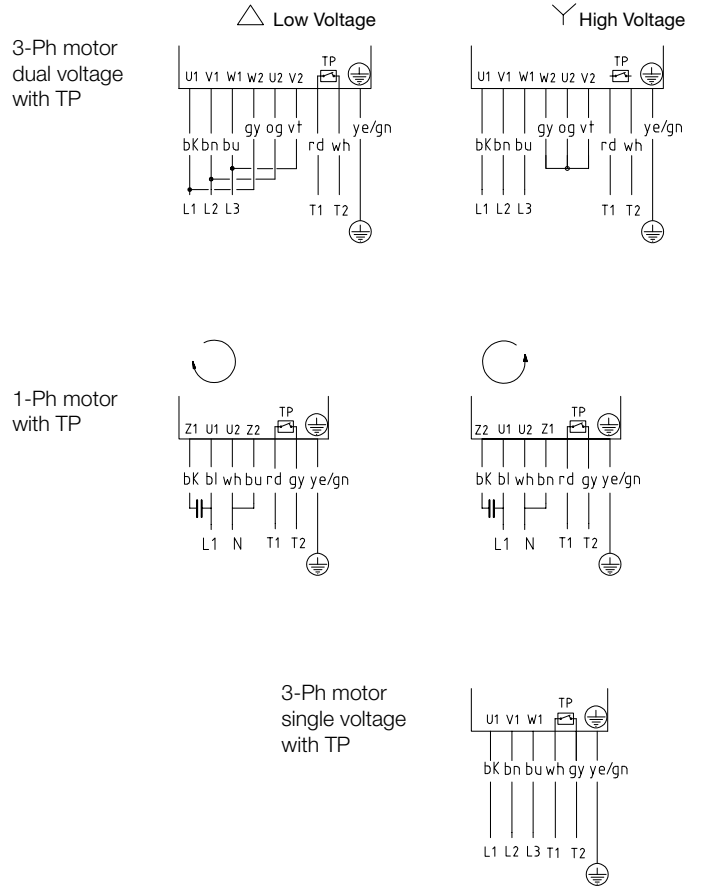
△ Low Voltage

Y High Voltage

3-Ph motor dual voltage with TP

TP
U1 V1 W1 W2 U2 V2
bK bn bu gy og vt rd wh ye/gn
L1 L2 L3 T1 T2

TP
U1 V1 W1 W2 U2 V2
bK bn bu gy og vt rd wh ye/gn
L1 L2 L3 T1 T2

1-Ph motor with TP

TP
Z1 U1 U2 Z2
bK bl wh bu rd gy ye/gn
L1 N T1 T2

TP
Z2 U1 U2 Z1
bK bl wh bn rd gy ye/gn
L1 N T1 T2

3-Ph motor single voltage with TP

TP
U1 V1 W1
bK bn bu wh gy ye/gn
L1 L2 L3 T1 T2